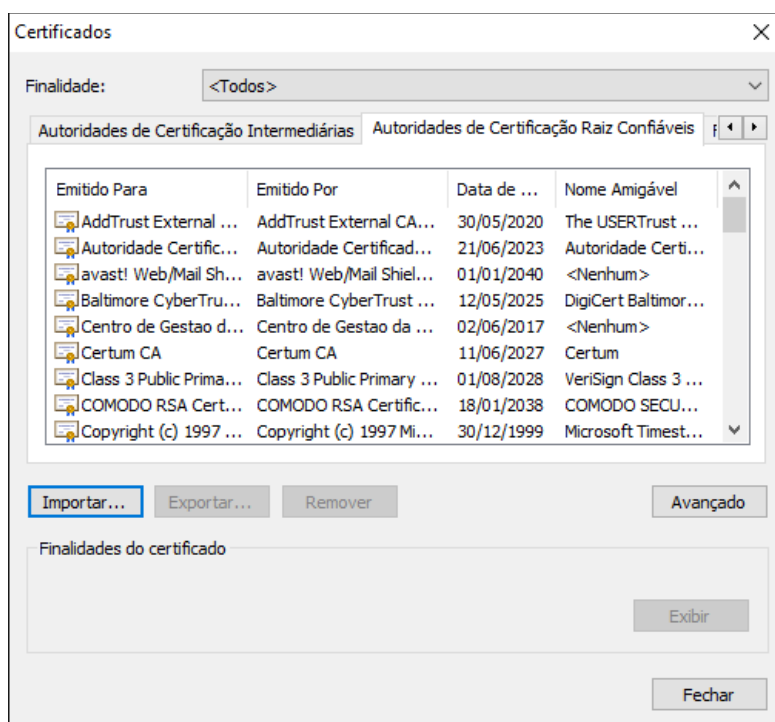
Certificados

Finalidade: <Todos>

Autoridades de Certificação Intermediárias | Autoridades de Certificação Raiz Confiáveis

| Emitido Para | Emitido Por | Data de ... | Nome Amigável |
|---|---|---|---|
| AddTrust External ... | AddTrust External CA... | 30/05/2020 | The USERTrust ... |
| Autoridade Certific... | Autoridade Certificad... | 21/06/2023 | Autoridade Certi... |
| avast! Web/Mail Sh... | avast! Web/Mail Shiel... | 01/01/2040 | <Nenhum> |
| Baltimore CyberTru... | Baltimore CyberTrust ... | 12/05/2025 | DigiCert Baltimor... |
| Centro de Gestao d... | Centro de Gestao da ... | 02/06/2017 | <Nenhum> |
| Certum CA | Certum CA | 11/06/2027 | Certum |
| Class 3 Public Prima... | Class 3 Public Primary ... | 01/08/2028 | VeriSign Class 3 ... |
| COMODO RSA Cert... | COMODO RSA Certific... | 18/01/2038 | COMODO SECU... |
| Copyright (c) 1997 ... | Copyright (c) 1997 Mi... | 30/12/1999 | Microsoft Timest... |

Importar... Exportar... Remover Avançado

Finalidades do certificado

Exibir

Fechar